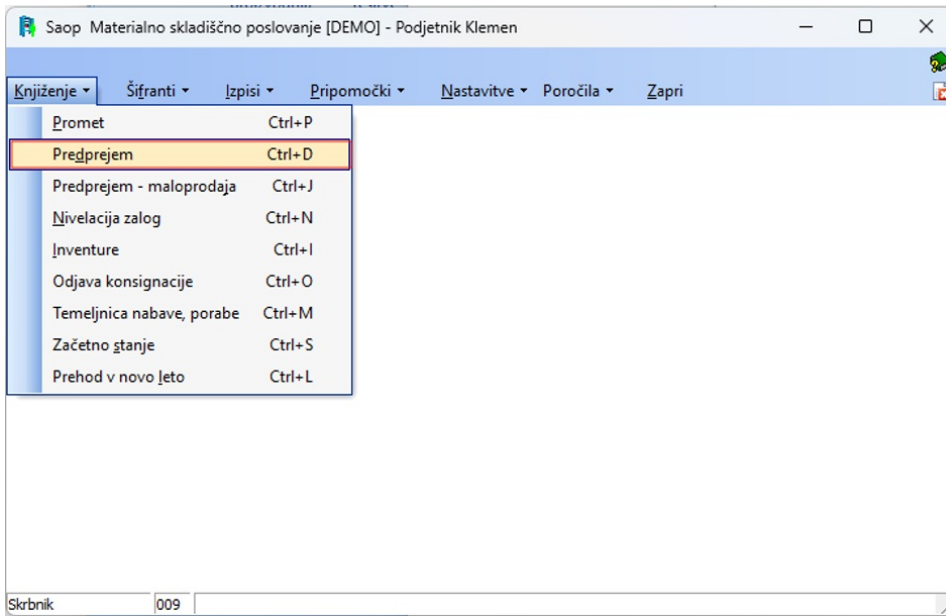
Saop Materialno skladiščno poslovanje [DEMO] - Podjetnik Klemen

Knjiženje ▾ Šifranti ▾ Izpisi ▾ Pripomočki ▾ Nastavitve ▾ Poročila ▾ Zapri

Promet Ctrl+P
Predprejem Ctrl+D
Predprejem - maloprodaja Ctrl+J
Nivelacija zalog Ctrl+N
Inventure Ctrl+I
Odjava konsignacije Ctrl+O
Temeljnica nabave, porabe Ctrl+M
Začetno stanje Ctrl+S
Prehod v novo leto Ctrl+L

Skrbnik 009